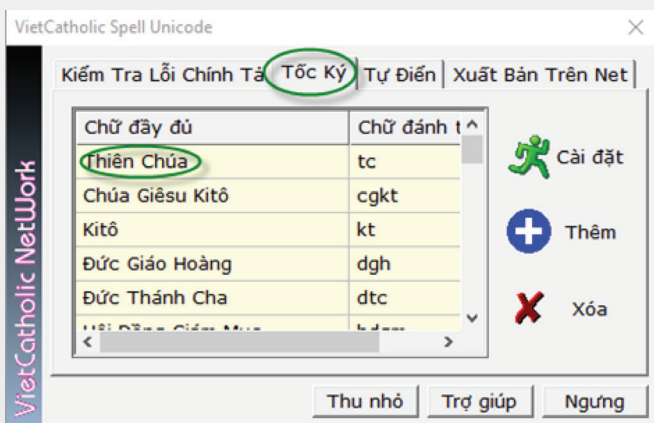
VietCatholic Spell Unicode

VietCatholic NetWork

Kiểm Tra Lỗi Chính Tả | Tốc Ký | Tự Điển | Xuất Bản Trên Net

| Chữ đầy đủ | Chữ đánh t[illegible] |
|---|---|
| Thiên Chúa | tc |
| Chúa Giêsu Kitô | cgkt |
| Kitô | kt |
| Đức Giáo Hoàng | dgh |
| Đức Thánh Cha | dtc |
| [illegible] | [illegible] |

Cài đặt

Thêm

Xóa

Thu nhỏ

Trợ giúp

Ngưng